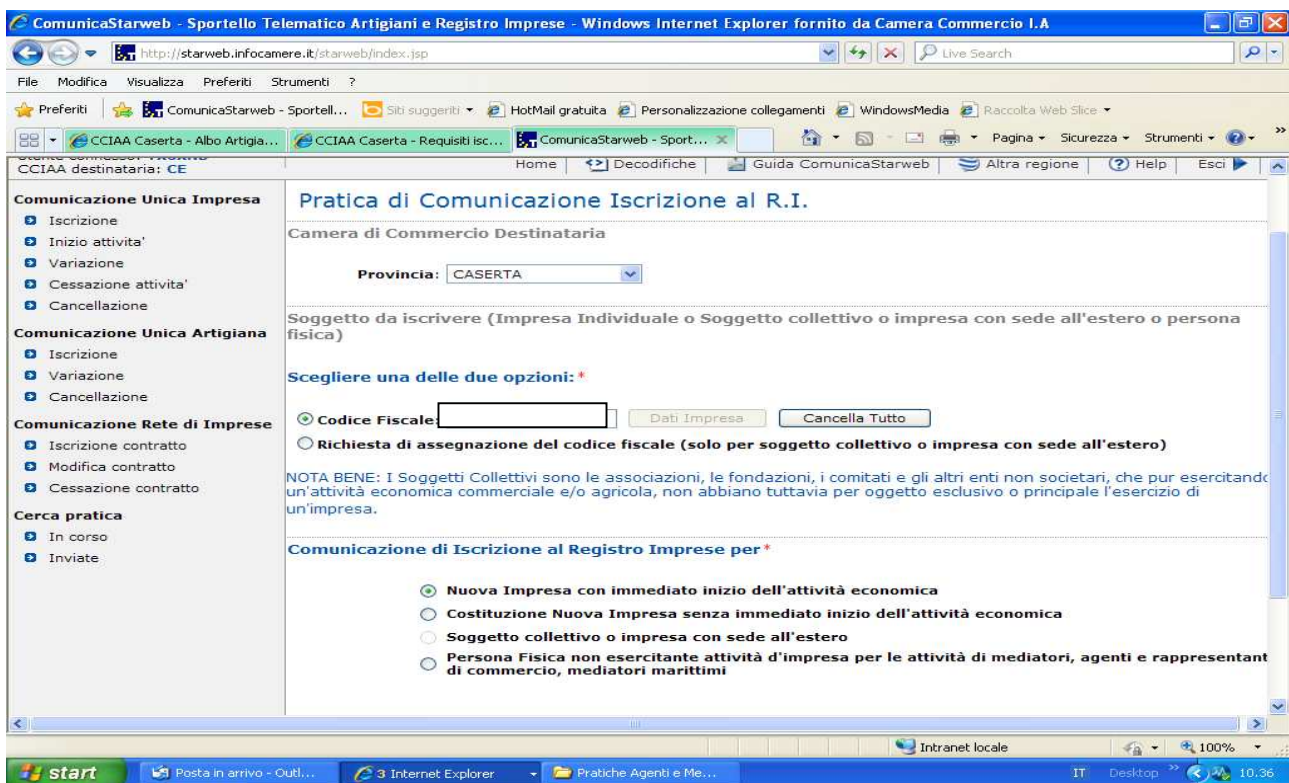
ComunicaStarweb - Sportello Telematico Artigiani e Registro Imprese - Windows Internet Explorer fornito da Camera Commercio I.A

http://starweb.infocamere.it/starweb/index.jsp

Live Search

File Modifica Visualizza Preferiti Strumenti ?

Preferiti ComunicaStarweb - Sportell... Siti suggeriti HotMail gratuita Personalizzazione collegamenti WindowsMedia Raccolta Web Slice

CCIAA Caserta - Albo Artigia... CCIAA Caserta - Requisiti isc... ComunicaStarweb - Sport... Pagina Sicurezza Strumenti

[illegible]
CCIAA destinataria: CE

Home Decodifiche Guida ComunicaStarweb Altra regione Help Esci

Comunicazione Unica Impresa
Iscrizione
Inizio attivita'
Variazione
Cessazione attivita'
Cancellazione

Comunicazione Unica Artigiana
Iscrizione
Variazione
Cancellazione

Comunicazione Rete di Imprese
Iscrizione contratto
Modifica contratto
Cessazione contratto

Cerca pratica
In corso
Inviate

Pratica di Comunicazione Iscrizione al R.I.

Camera di Commercio Destinataria

Provincia: CASERTA

Soggetto da iscrivere (Impresa Individuale o Soggetto collettivo o impresa con sede all'estero o persona fisica)

Scegliere una delle due opzioni: *

Codice Fiscale: Dati Impresa Cancella Tutto

Richiesta di assegnazione del codice fiscale (solo per soggetto collettivo o impresa con sede all'estero)

NOTA BENE: I Soggetti Collettivi sono le associazioni, le fondazioni, i comitati e gli altri enti non societari, che pur esercitando un'attività economica commerciale e/o agricola, non abbiano tuttavia per oggetto esclusivo o principale l'esercizio di un'impresa.

Comunicazione di Iscrizione al Registro Imprese per *

Nuova Impresa con immediato inizio dell'attività economica
Costituzione Nuova Impresa senza immediato inizio dell'attività economica
Soggetto collettivo o impresa con sede all'estero
Persona Fisica non esercitante attività d'impresa per le attività di mediatori, agenti e rappresentant di commercio, mediatori marittimi

Intranet locale 100%

start Posta in arrivo - Outl... 3 Internet Explorer Pratiche Agenti e Me... IT Desktop 10.36